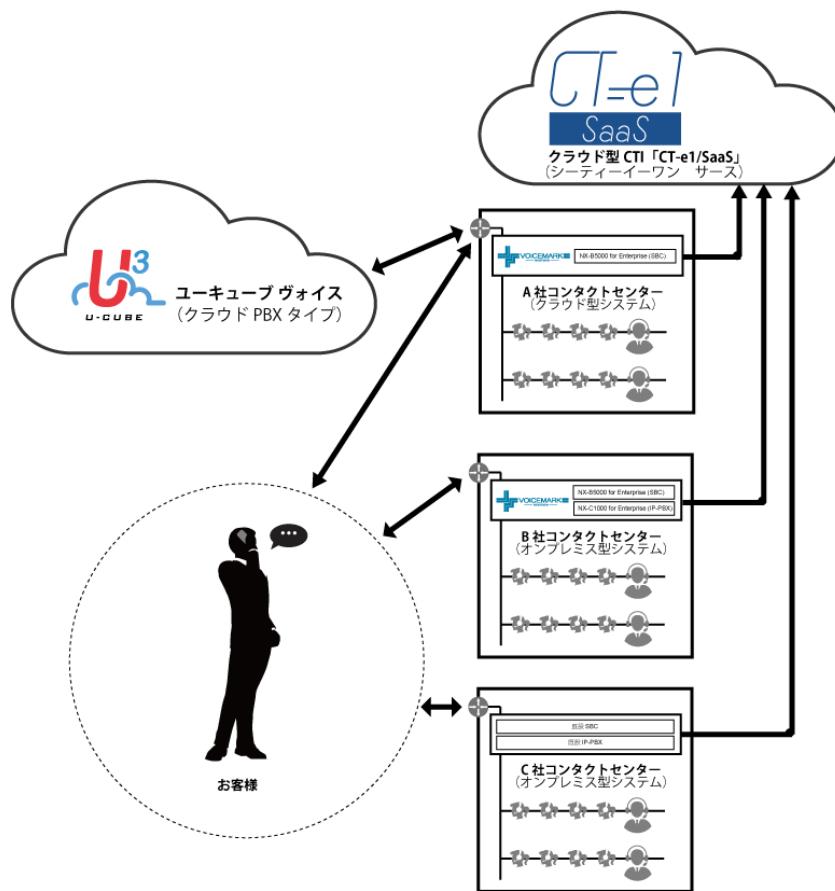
CT-e1
SaaS
クラウド型 CTI「CT-e1/SaaS」
(シーティーイーワン　サース)

$U^3$
U-CUBE
ユーキューブ ヴォイス
(クラウド PBX タイプ)

VOICEMARK
NX-B5000 for Enterprise (SBC)
A 社コンタクトセンター
(クラウド型システム)

VOICEMARK
NX-B5000 for Enterprise (SBC)
NX-C1000 for Enterprise (IP-PBX)
B 社コンタクトセンター
(オンプレミス型システム)

既設 SBC
既設 IP-PBX
C 社コンタクトセンター
(オンプレミス型システム)

お客様